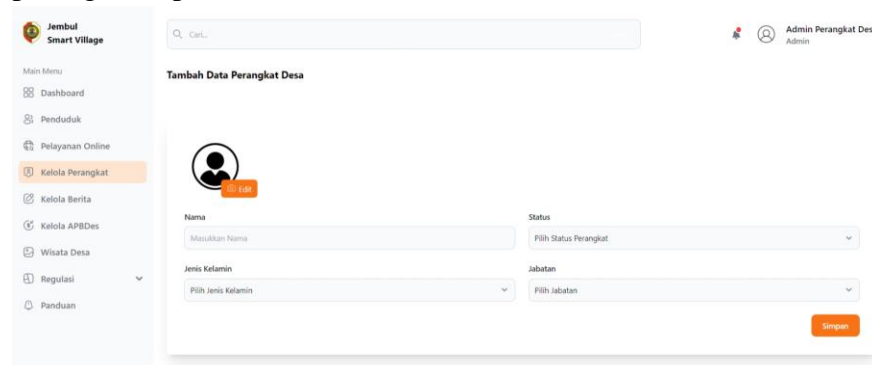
Jembul Smart Village

Cari...

Admin Perangkat Des
Admin

Main Menu
Dashboard
Penduduk
Pelayanan Online
Kelola Perangkat
Kelola Berita
Kelola APBDes
Wisata Desa
Regulasi
Panduan

Tambah Data Perangkat Desa

Edit

Nama
Masukkan Nama

Status
Pilih Status Perangkat

Jenis Kelamin
Pilih Jenis Kelamin

Jabatan
Pilih Jabatan

Simpan